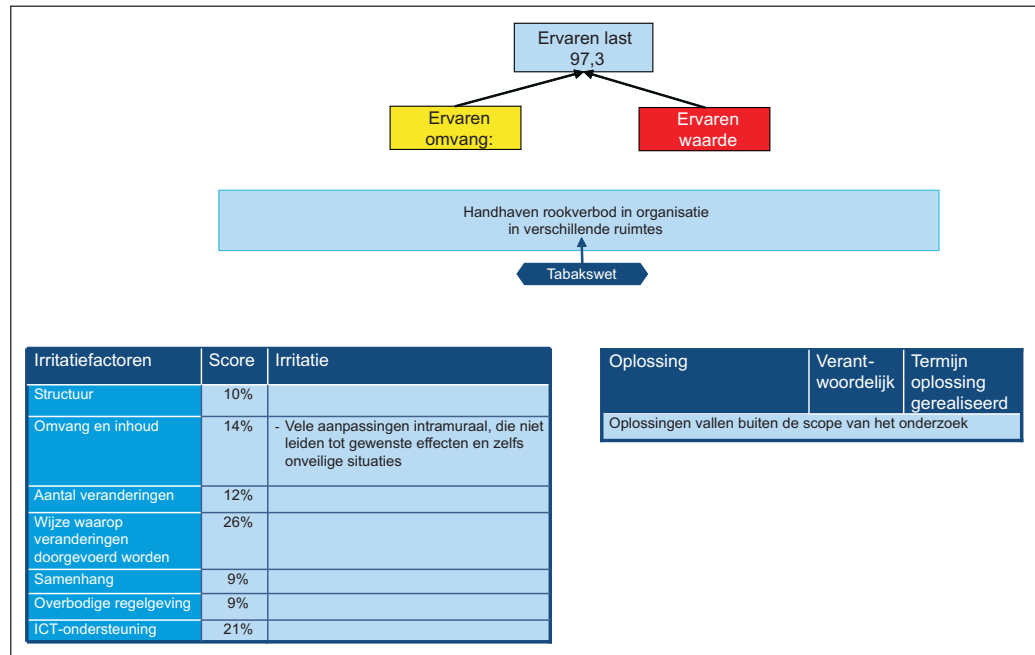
Ervaren last
97,3

Ervaren omvang:

Ervaren waarde

Handhaven rookverbod in organisatie in verschillende ruimtes

Tabakswet

| Irritatiefactoren | Score | Irritatie |
|---|---|---|
| Structuur | 10% | |
| Omvang en inhoud | 14% | - Vele aanpassingen intramuraal, die niet leiden tot gewenste effecten en zelfs onveilige situaties |
| Aantal veranderingen | 12% | |
| Wijze waarop veranderingen doorgevoerd worden | 26% | |
| Samenhang | 9% | |
| Overbodige regelgeving | 9% | |
| ICT-ondersteuning | 21% | |

| Oplossing | Verant-woordelijk | Termijn oplossing gerealiseerd |
|---|---|---|
| Oplossingen vallen buiten de scope van het onderzoek | | |